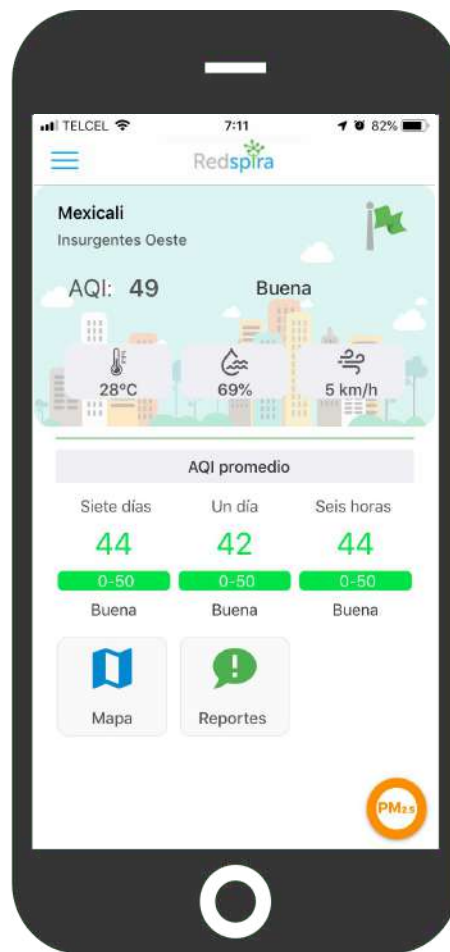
TELCEL 7:11 82%

Redspira

Mexicali
Insurgentes Oeste

AQI: 49 Buena

28°C
69%
5 km/h

AQI promedio

| Siete días | Un día | Seis horas |
|---|---|---|
| 44 | 42 | 44 |
| 0-50 | 0-50 | 0-50 |
| Buena | Buena | Buena |

Mapa
Reportes

$PM_{2.5}$